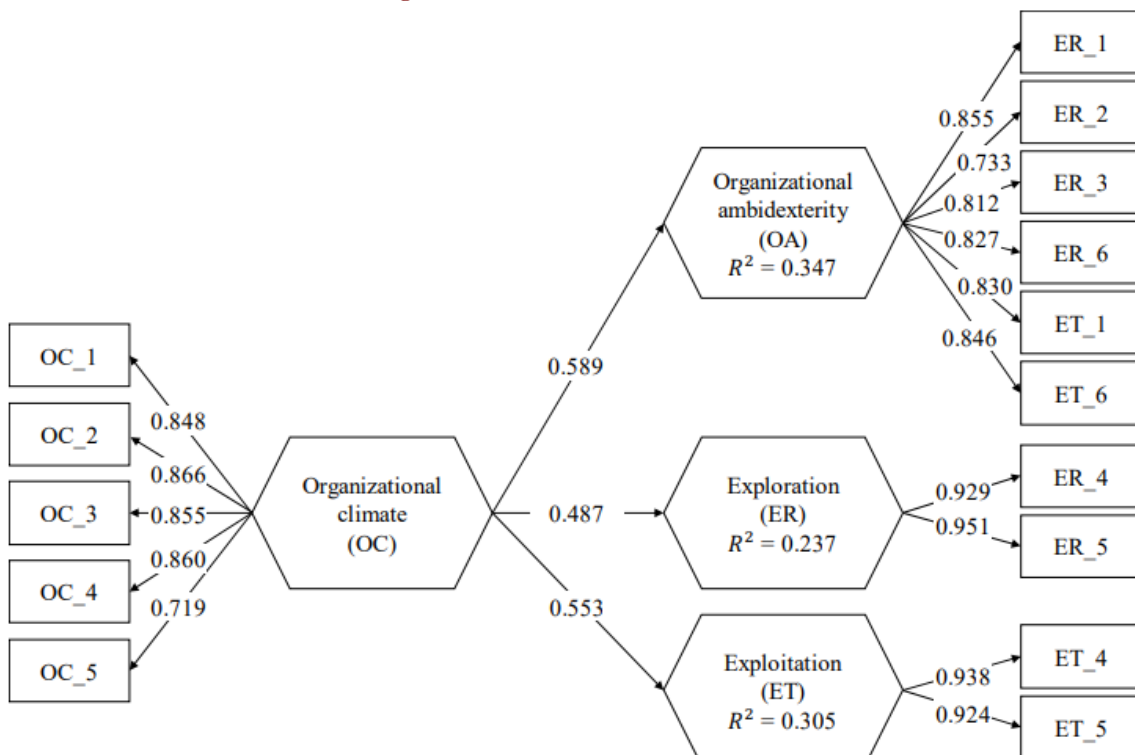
ER_1

0.855

ER_2

0.733

Organizational ambidexterity (OA) $R^2 = 0.347$

ER_3

0.812

0.827

ER_6

0.830

ET_1

0.846

ET_6

OC_1

0.589

0.848

OC_2

0.866

Organizational climate (OC)

Exploration (ER) $R^2 = 0.237$

ER_4

0.929

OC_3

0.855

0.487

0.951

ER_5

0.860

OC_4

0.719

0.553

OC_5

Exploitation (ET) $R^2 = 0.305$

ET_4

0.938

0.924

ET_5